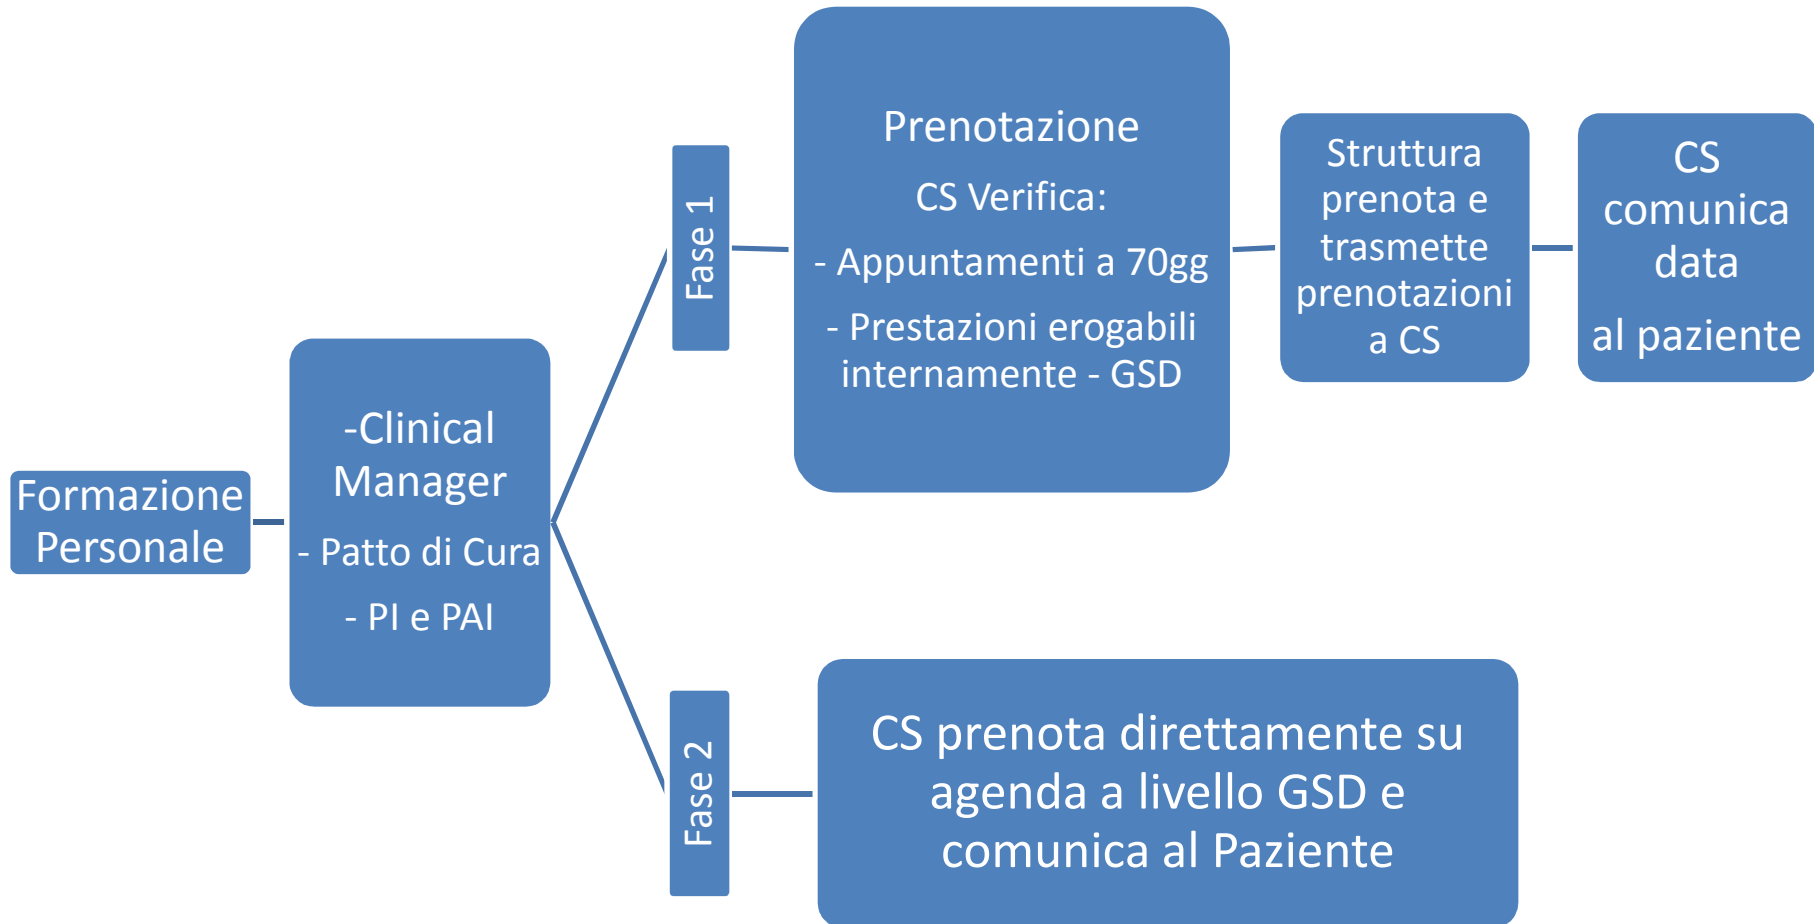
Formazione Personale

-Clinical Manager

- Patto di Cura

- PI e PAI

Fase 1

Prenotazione

CS Verifica:

- Appuntamenti a 70gg

- Prestazioni erogabili internamente - GSD

Struttura prenota e trasmette prenotazioni a CS

CS comunica data

al paziente

Fase 2

CS prenota direttamente su agenda a livello GSD e comunica al Paziente